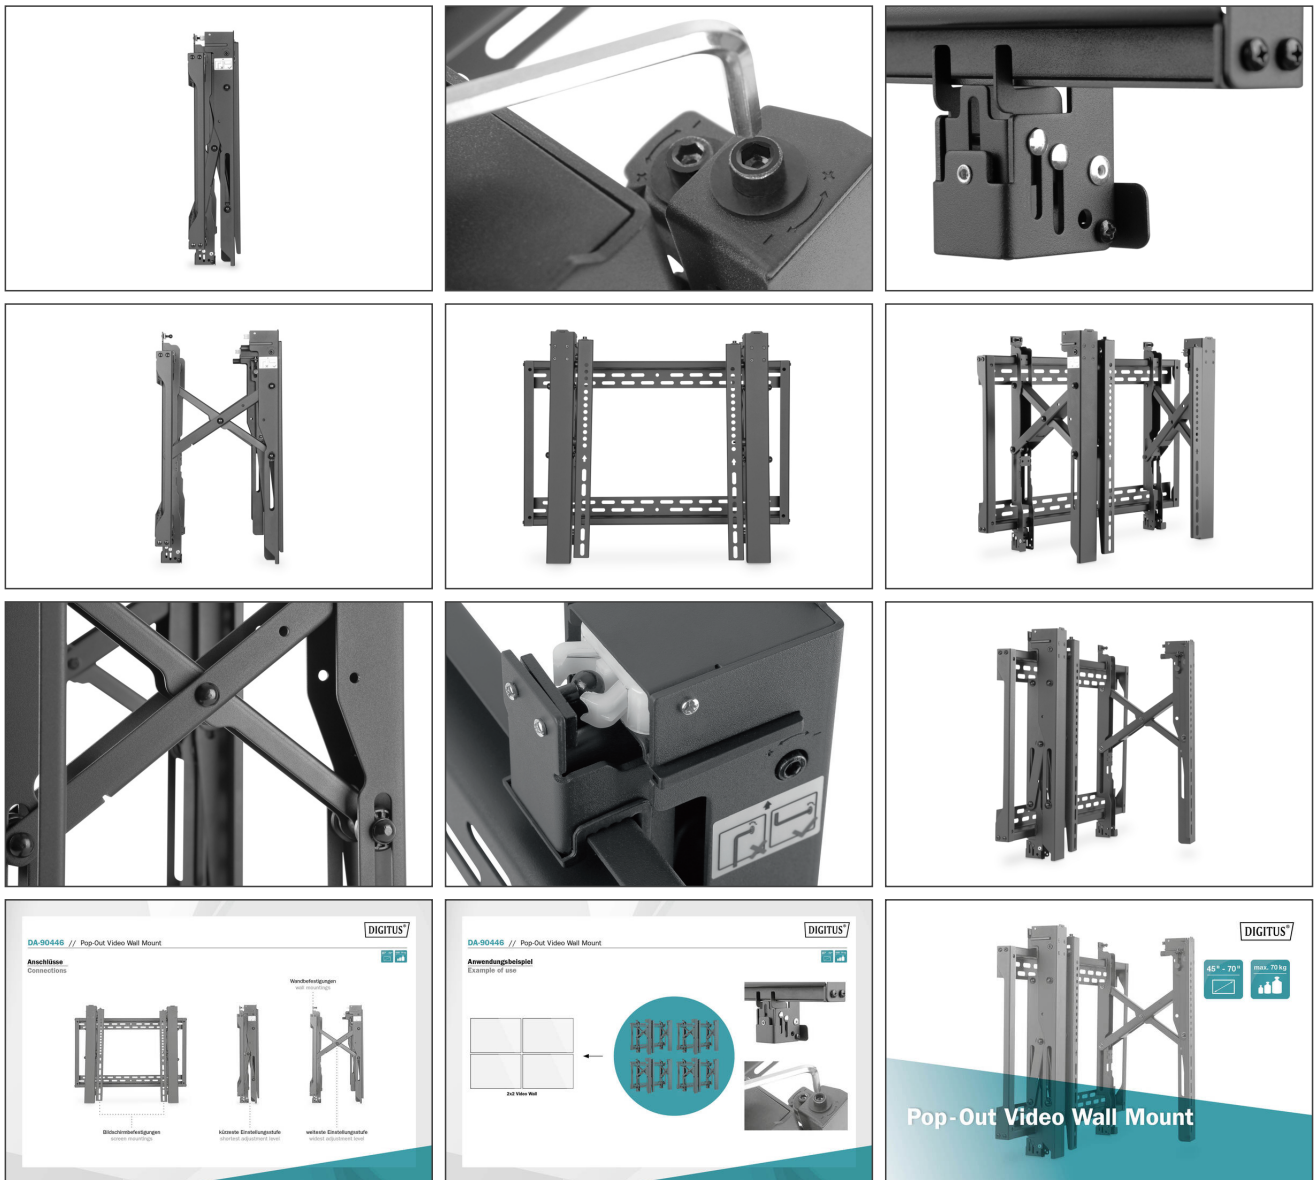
DIGITUS®

DA-90446 // Pop-Out Video Wall Mount

Anschlüsse
Connections

Wandbefestigungen
wall mountings

Bildschirmbefestigungen
screen mountings

kürzeste Einstellungsstufe
shortest adjustment level

weiteste Einstellungsstufe
widest adjustment level

DIGITUS®

DA-90446 // Pop-Out Video Wall Mount

Anwendungsbeispiel
Example of use

2x2 Video Wall

DIGITUS®

45° - 70°

max. 70 kg

Pop-Out Video Wall Mount